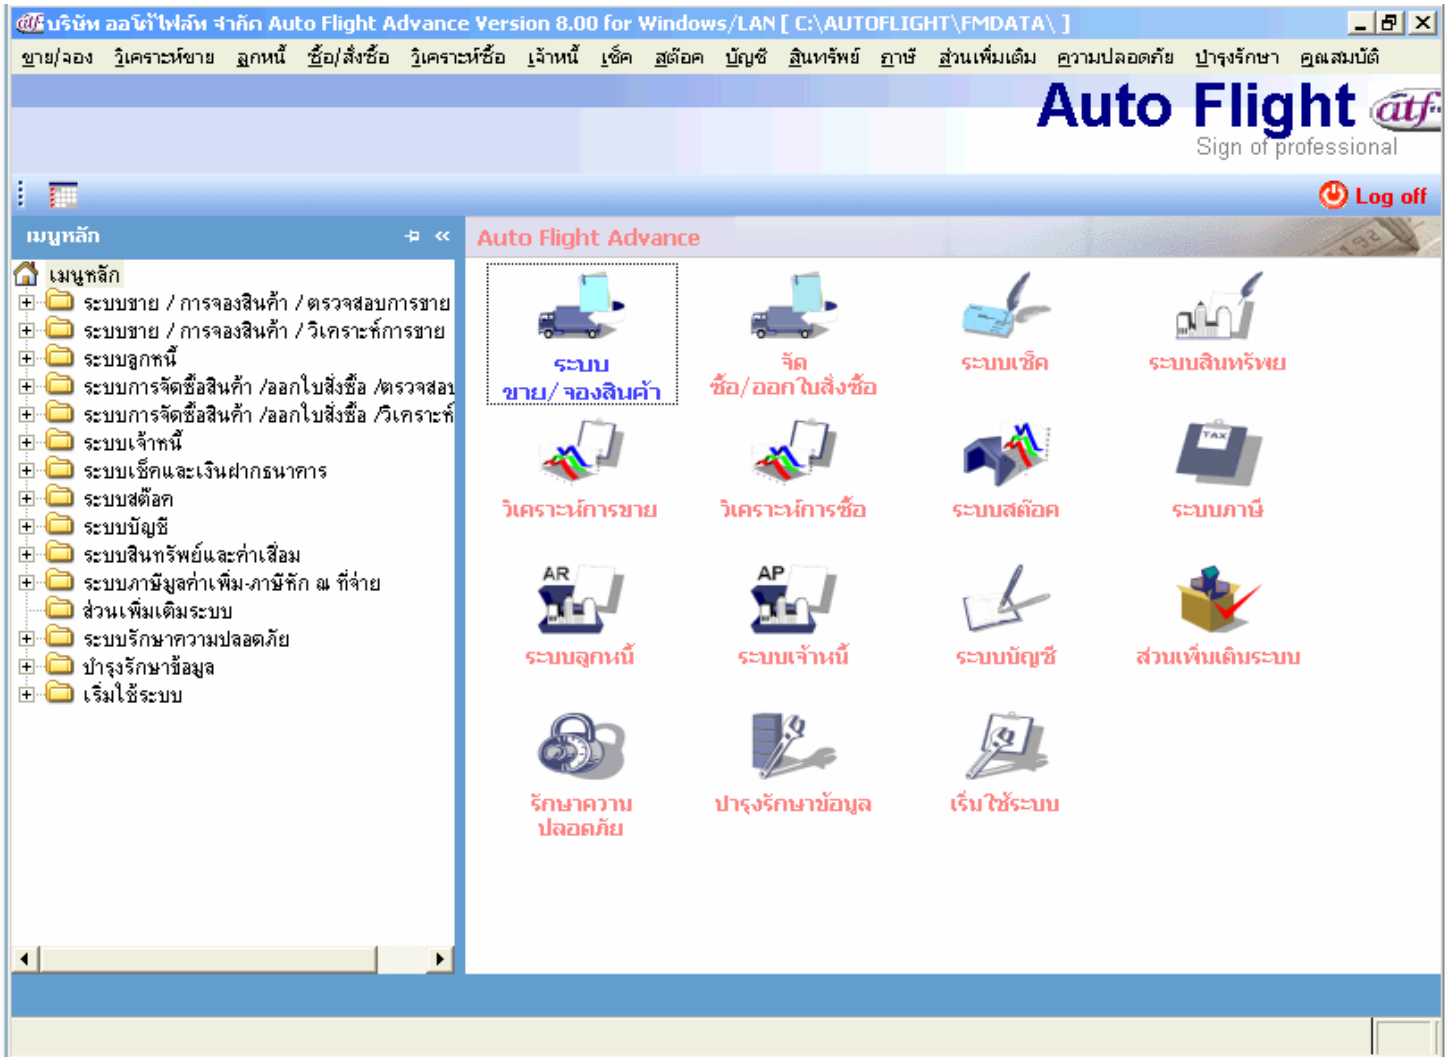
atf บริษัท ออโต้ไฟล์ท จำกัด Auto Flight Advance Version 8.00 for Windows/LAN [ C:\AUTOFLIGHT\FMDATA\ ]

ขาย/จอง วิเคราะห์ขาย ลูกหนี้ ซื้อ/สั่งซื้อ วิเคราะห์ซื้อ เจ้าหนี้ เช็ค สต๊อค บัญชี สินทรัพย์ ภาษี ส่วนเพิ่มเติม ความปลอดภัย บำรุงรักษา คุณสมบัติ

Auto Flight atf
Sign of professional

Log off

เมนูหลัก

เมนูหลัก
ระบบขาย / การจองสินค้า / ตรวจสอบการขาย
ระบบขาย / การจองสินค้า / วิเคราะห์การขาย
ระบบลูกหนี้
ระบบการจัดซื้อสินค้า /ออกใบสั่งซื้อ /ตรวจสอบ
ระบบการจัดซื้อสินค้า /ออกใบสั่งซื้อ /วิเคราะห์
ระบบเจ้าหนี้
ระบบเช็คและเงินฝากธนาคาร
ระบบสต๊อค
ระบบบัญชี
ระบบสินทรัพย์และค่าเสื่อม
ระบบภาษีมูลค่าเพิ่ม-ภาษีหัก ณ ที่จ่าย
ส่วนเพิ่มเติมระบบ
ระบบรักษาความปลอดภัย
บำรุงรักษาข้อมูล
เริ่มใช้ระบบ

Auto Flight Advance

ระบบ ขาย/ จองสินค้า
จัด ซื้อ/ออกใบสั่งซื้อ
ระบบเช็ค
ระบบสินทรัพย์
วิเคราะห์การขาย
วิเคราะห์การซื้อ
ระบบสต๊อค
TAX
ระบบภาษี
AR
ระบบลูกหนี้
AP
ระบบเจ้าหนี้
ระบบบัญชี
ส่วนเพิ่มเติมระบบ
รักษาความ ปลอดภัย
บำรุงรักษาข้อมูล
เริ่มใช้ระบบ